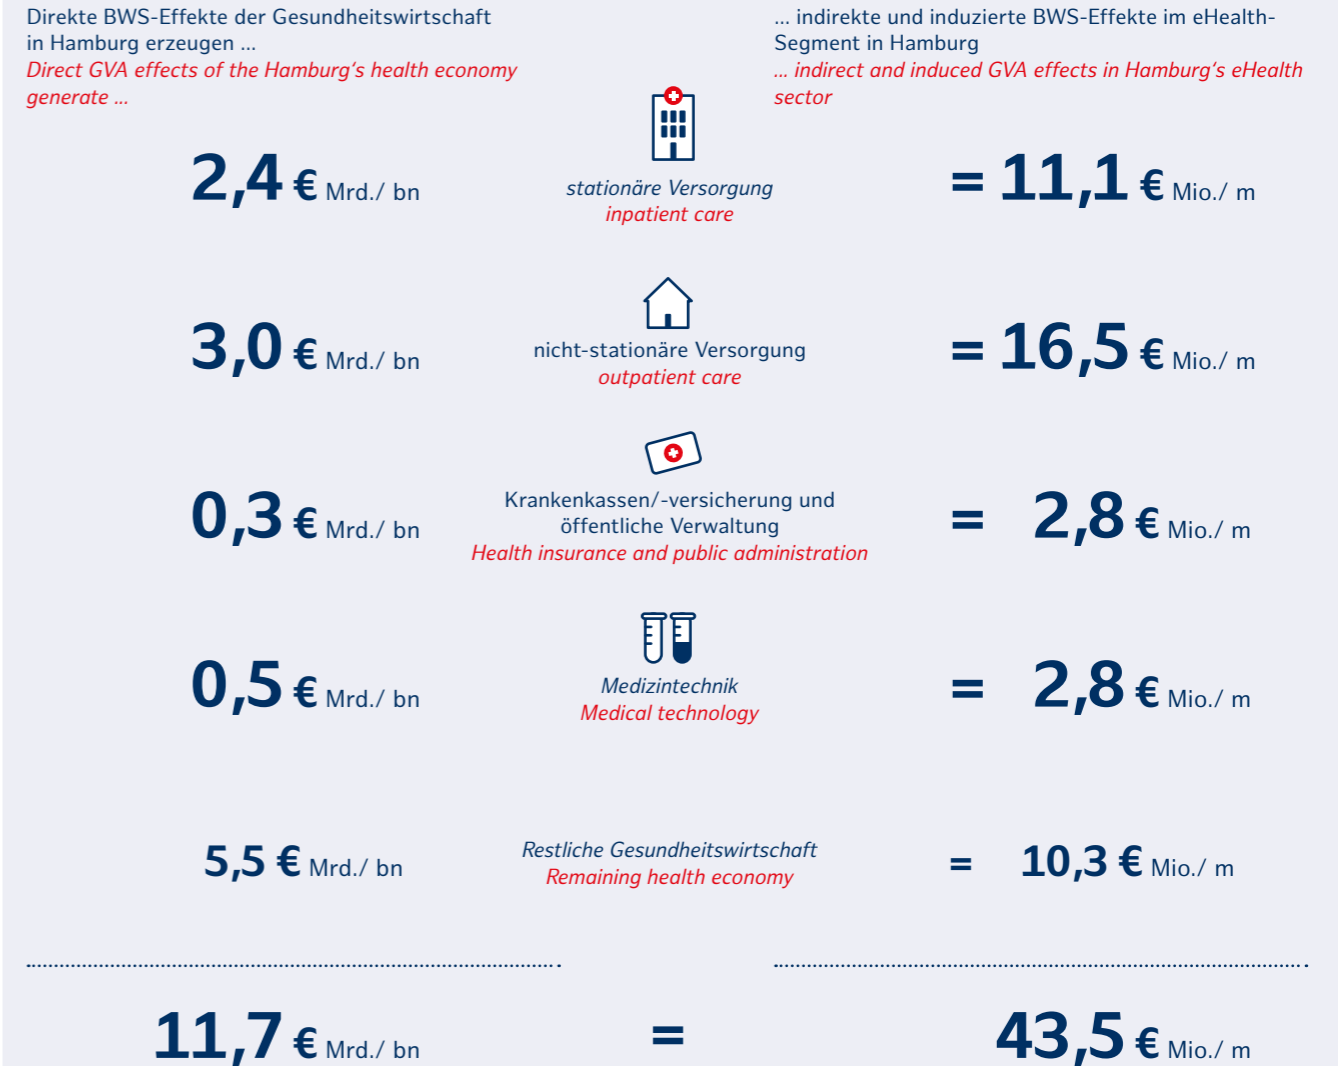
Direkte BWS-Effekte der Gesundheitswirtschaft in Hamburg erzeugen ...
Direct GVA effects of the Hamburg's health economy generate ...

... indirekte und induzierte BWS-Effekte im eHealth-Segment in Hamburg
... indirect and induced GVA effects in Hamburg's eHealth sector

2,4 € Mrd./ bn
stationäre Versorgung
inpatient care
= 11,1 € Mio./ m

3,0 € Mrd./ bn
nicht-stationäre Versorgung
outpatient care
= 16,5 € Mio./ m

0,3 € Mrd./ bn
Krankenkassen/-versicherung und öffentliche Verwaltung
Health insurance and public administration
= 2,8 € Mio./ m

0,5 € Mrd./ bn
Medizintechnik
Medical technology
= 2,8 € Mio./ m

5,5 € Mrd./ bn
Restliche Gesundheitswirtschaft
Remaining health economy
= 10,3 € Mio./ m

11,7 € Mrd./ bn
=
43,5 € Mio./ m